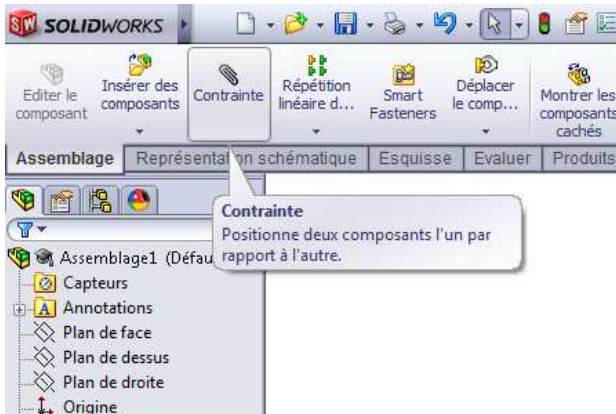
SOLIDWORKS

Editer le composant

Insérer des composants

Contrainte

Répétition linéaire d...

Smart Fasteners

Déplacer le comp...

Montrer les composants cachés

Assemblage | Représentat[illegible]on schématique | Esquisse | Evaluer | Produits

Contrainte
Positionne deux composants l'un par rapport à l'autre.

Assemblage1 (Défau

Capteurs

Annotations

Plan de face

Plan de dessus

Plan de droite

Origine